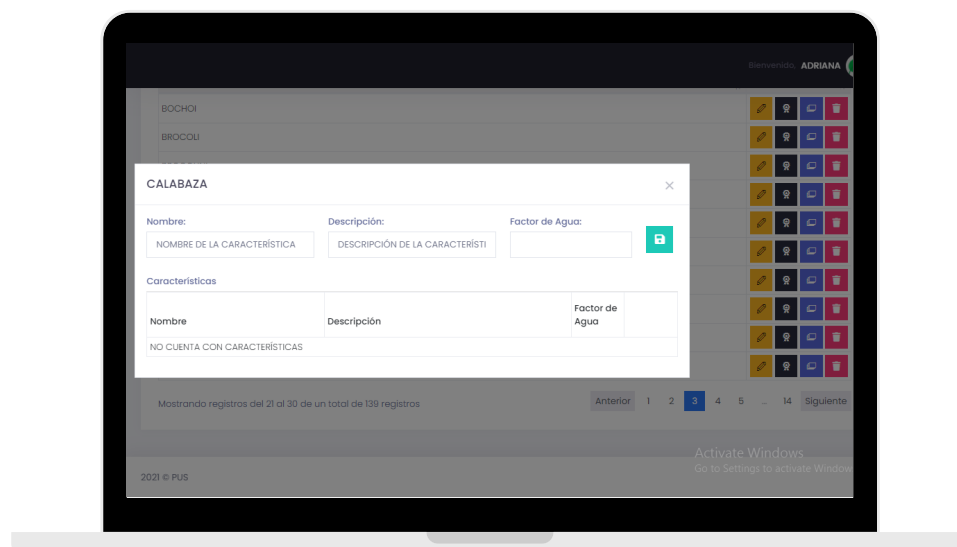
Bienvenido, ADRIANA

BOCHOI

BROCOLI

CALABAZA

×

Nombre:

NOMBRE DE LA CARACTERÍSTICA

Descripción:

DESCRIPCIÓN DE LA CARACTERÍSTI

Factor de Agua:

Características

| Nombre | Descripción | Factor de Agua | |
|---|---|---|---|
| NO CUENTA CON CARACTERÍSTICAS | | | |

Mostrando registros del 21 al 30 de un total de 139 registros

Anterior 1 2 3 4 5 ... 14 Siguiente

Activate Windows
Go to Settings to activate Windows

2021 © PUS